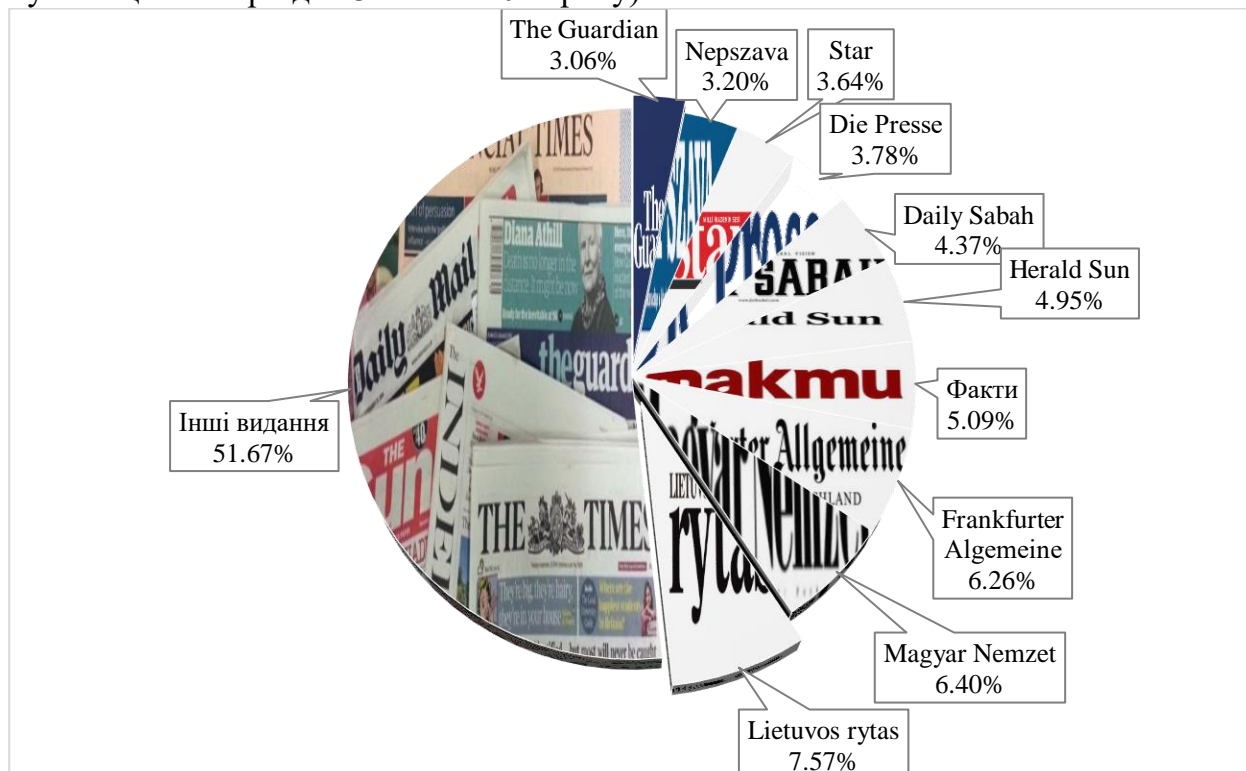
The Guardian
3.06%

Nepszava
3.20%

Star
3.64%

Die Presse
3.78%

Daily Sabah
4.37%

Herald Sun
4.95%

Факти
5.09%

Frankfurter
Algemeine
6.26%

Magyar Nemzet
6.40%

Lietuvos rytas
7.57%

Інші видання
51.67%